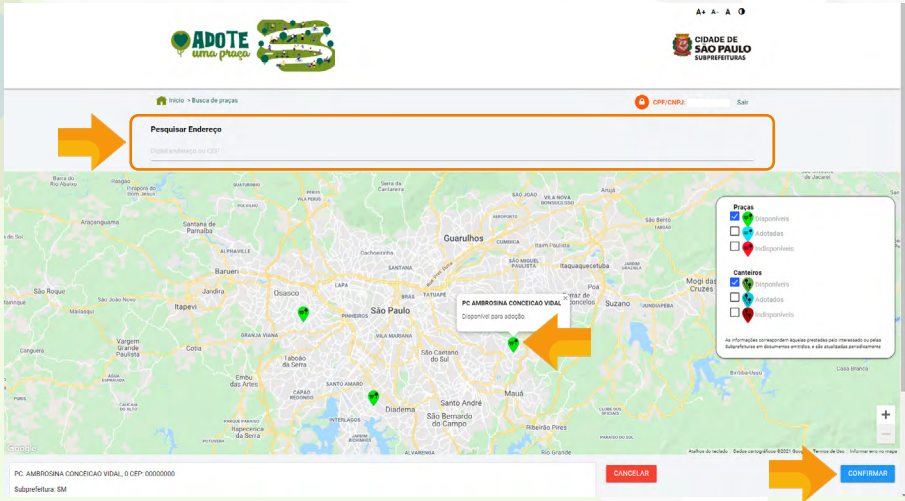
A+ A- A ◑

ADOTE uma praça

CIDADE DE SÃO PAULO SUBPREFEITURAS

Início > Busca de praças

CPF/CNPJ: Sair

Pesquisar Endereço

Digite endereço ou CEP

Praças
Disponíveis
Adotadas
Indisponíveis

Canteiros
Disponíveis
Adotados
Indisponíveis

As informações correspondem àquelas prestadas pelo interessado ou pelas Subprefeituras em documentos emitidos, e são atualizadas periodicamente.

PC AMBROSINA CONCEICAO VIDAL
Disponível para adoção.

Guarulhos
São Paulo
Osasco
Barueri
Itapevi
Cotia
Taboão da Serra
Embu das Artes
Diadema
Santo André
São Bernardo do Campo
Mauá
São Caetano do Sul
Itaquaquecetuba
Suzano
Santana de Parnaíba
Jandira
Carapicuíba
Caieiras
Mairiporã
Franco da Rocha
Ferraz de Vasconcelos
Poá
Mogi das Cruzes
Ribeirão Pires
Arujá
São Roque
Vargem Grande Paulista
Cajamar
Pirapora do Bom Jesus
Itapecerica da Serra
Santana
Lapa
Pinheiros
Tatuapé
Santo Amaro
Capão Redondo
Interlagos

Google

Atalhos do teclado Dados cartográficos ©2021 Google Termos de Uso Informar erro no mapa

PC. AMBROSINA CONCEICAO VIDAL, 0 CEP: 00000000
Subprefeitura: SM

CANCELAR

CONFIRMAR